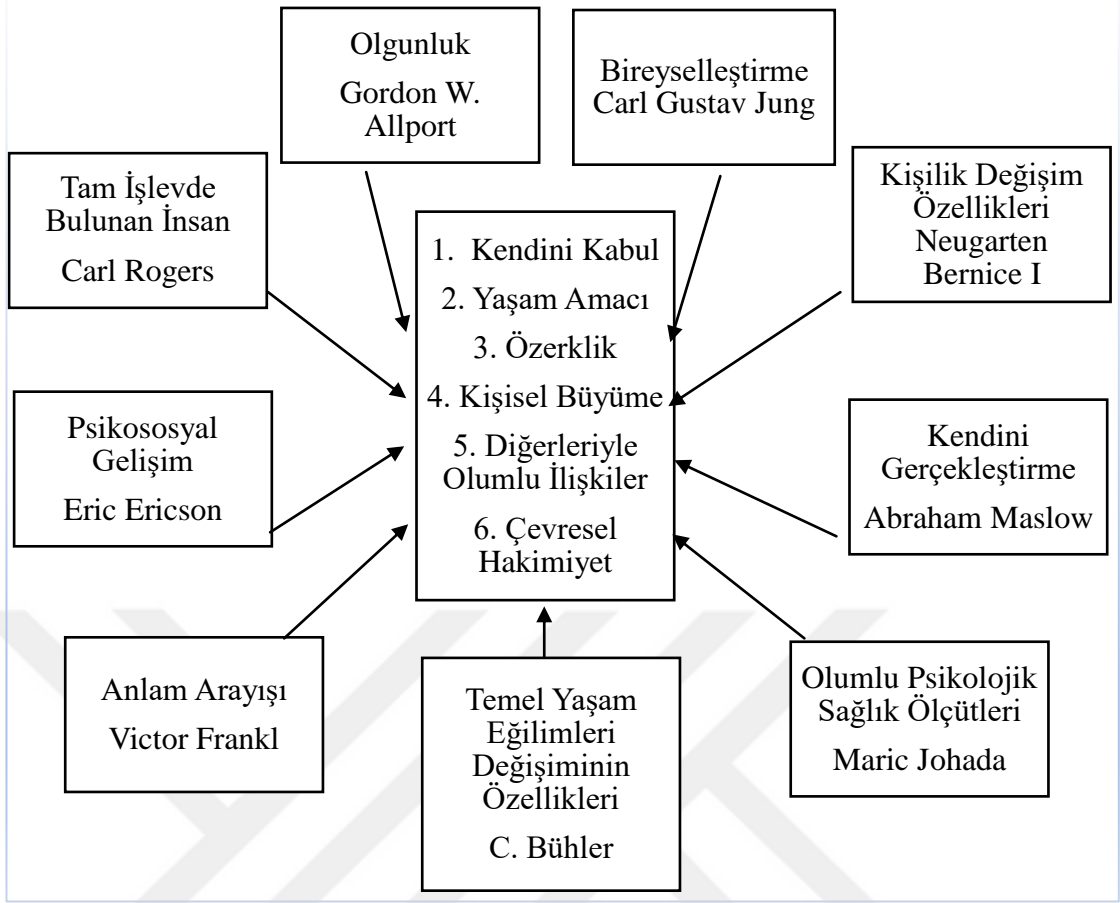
Olgunluk
Gordon W. Allport

Bireyselleştirme
Carl Gustav Jung

Tam İşlevde Bulunan İnsan
Carl Rogers

Kişilik Değişim Özellikleri
Neugarten Bernice I

1. Kendini Kabul
2. Yaşam Amacı
3. Özerklik
4. Kişisel Büyüme
5. Diğerleriyle Olumlu İlişkiler
6. Çevresel Hakimiyet

Psikososyal Gelişim
Eric Ericson

Kendini Gerçekleştirme
Abraham Maslow

Anlam Arayışı
Victor Frankl

Temel Yaşam Eğilimleri Değişiminin Özellikleri
C. Bühler

Olumlu Psikolojik Sağlık Ölçütleri
Maric Johada